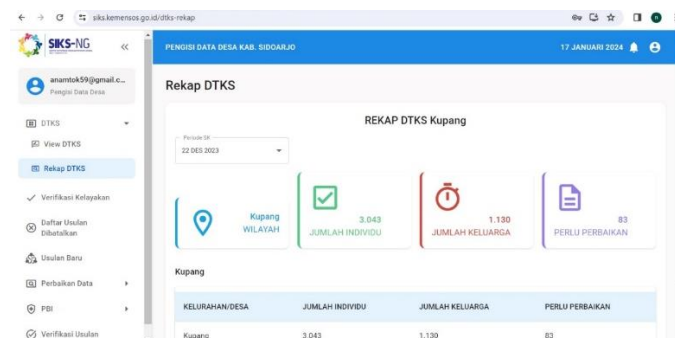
siks.kemensos.go.id/dtks-rekap

SIKS-NG

«

PENGISI DATA DESA KAB. SIDOARJO

17 JANUARI 2024

anamtok59@gmail.c...
Pengisi Data Desa

DTKS

View DTKS

Rekap DTKS

Verifikasi Kelayakan

Daftar Usulan Dibatalkan

Usulan Baru

Perbaikan Data

PBI

Verifikasi Usulan

Rekap DTKS

REKAP DTKS Kupang

Periode SK
22 DES 2023

Kupang
WILAYAH

3.043
JUMLAH INDIVIDU

1.130
JUMLAH KELUARGA

83
PERLU PERBAIKAN

Kupang

| KELURAHAN/DESA | JUMLAH INDIVIDU | JUMLAH KELUARGA | PERLU PERBAIKAN |
|---|---|---|---|
| Kupang | 3.043 | 1.130 | 83 |